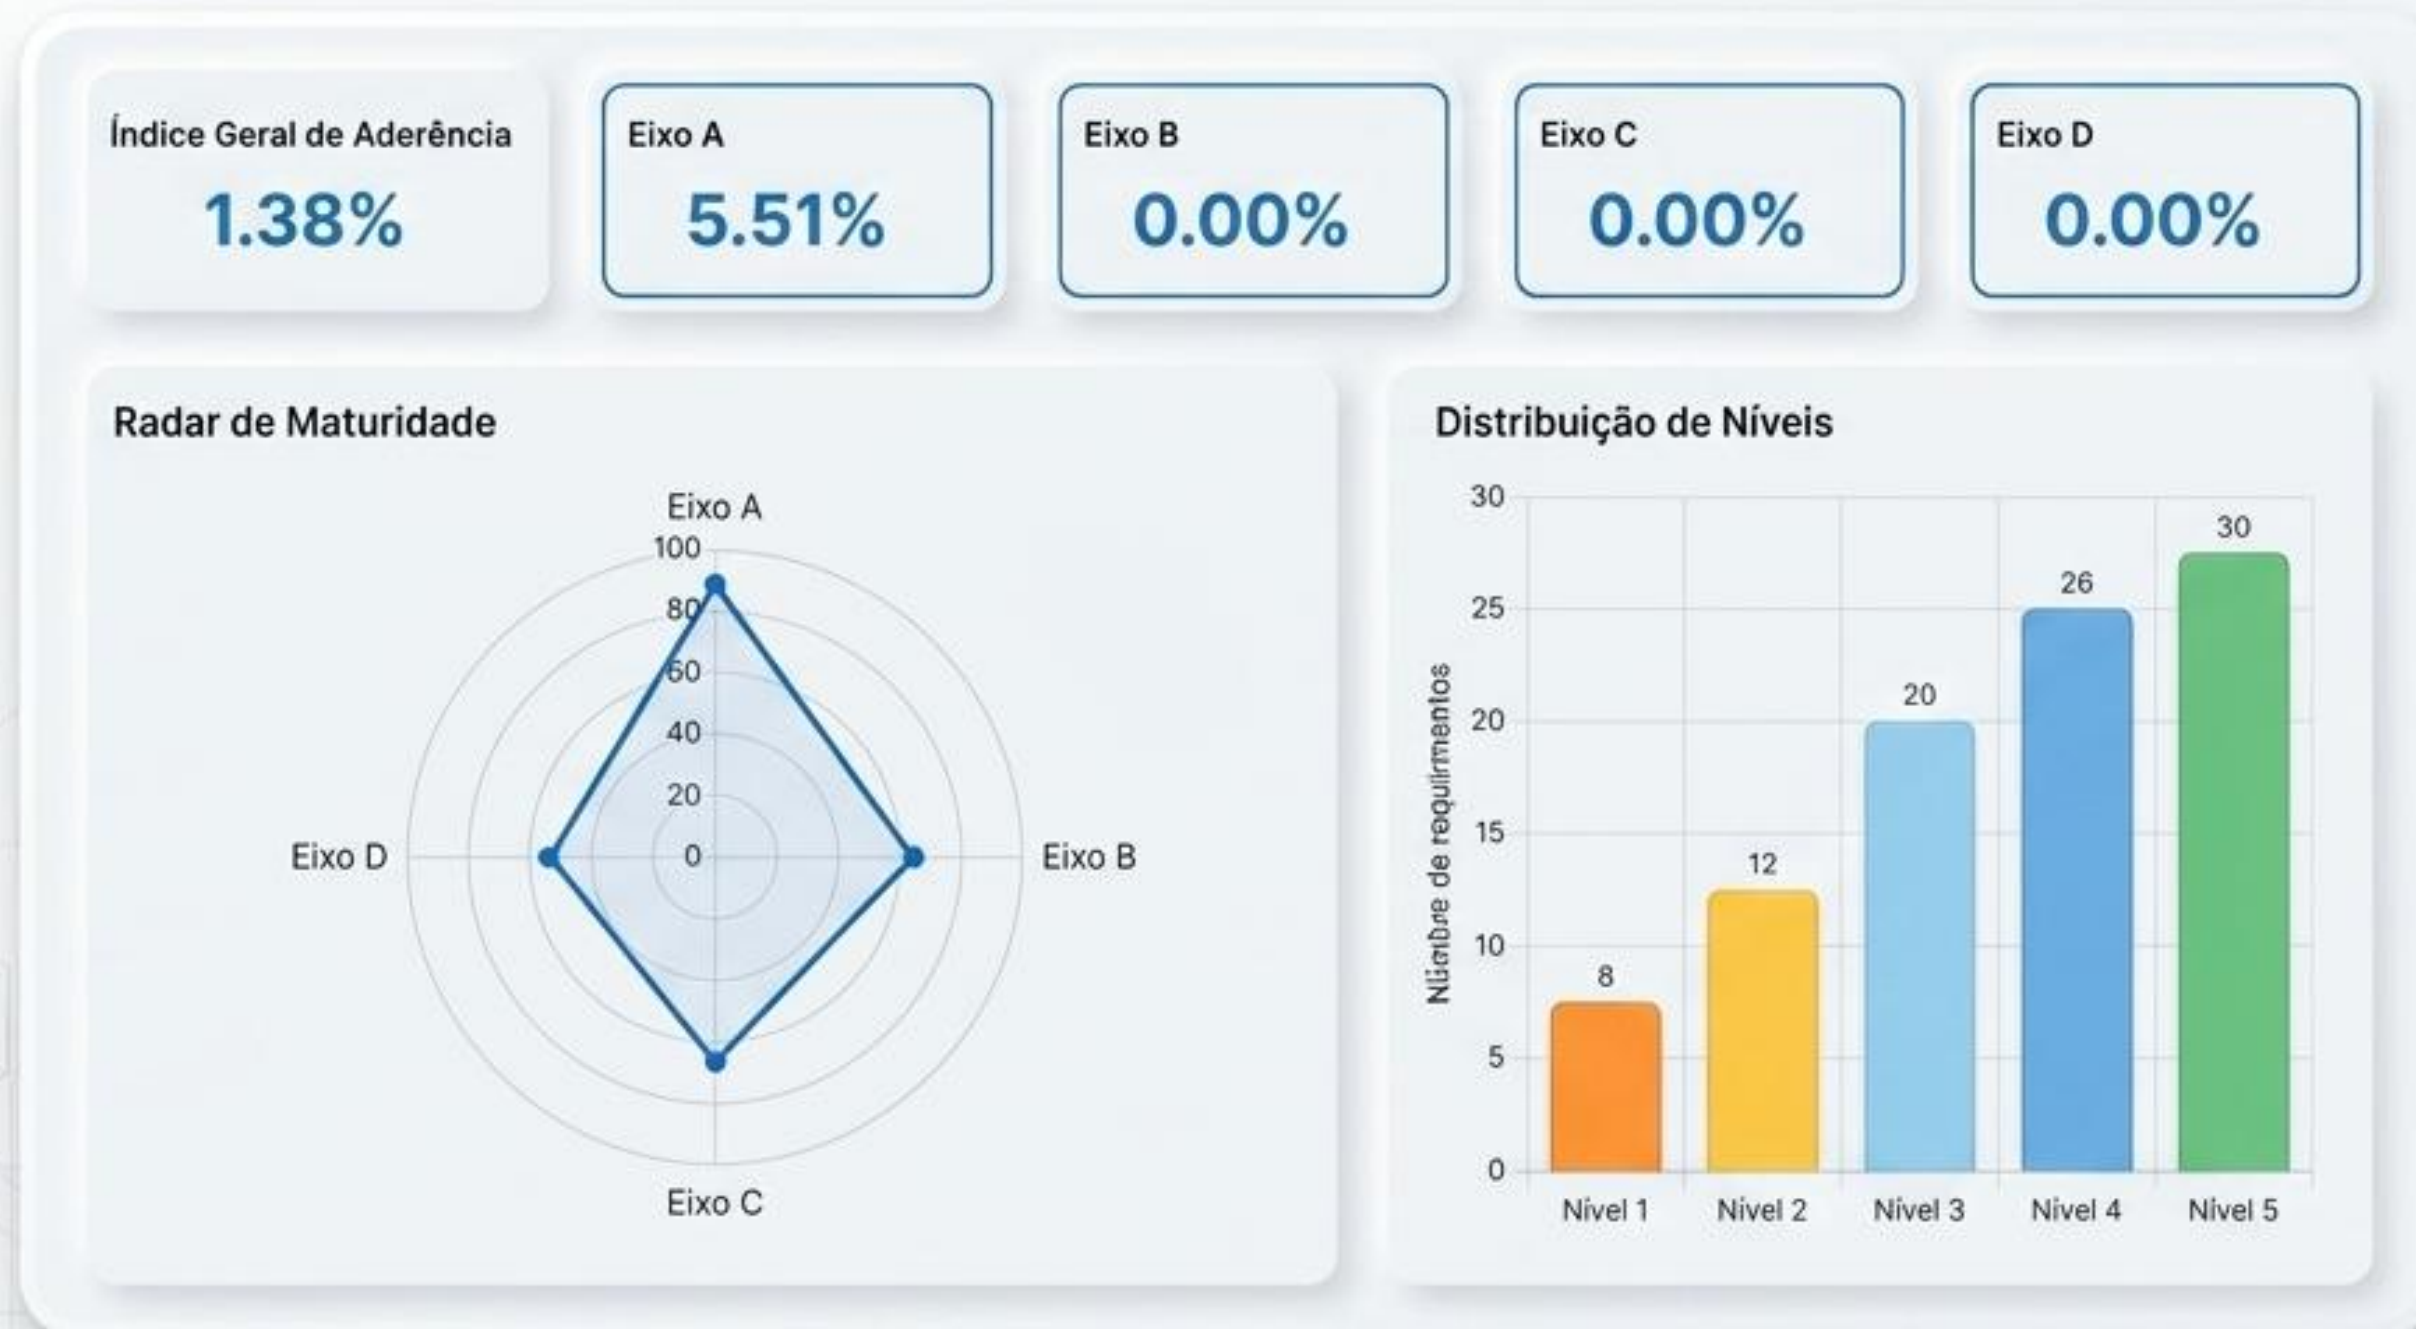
Índice Geral de Aderência
1.38%

Eixo A
5.51%

Eixo B
0.00%

Eixo C
0.00%

Eixo D
0.00%

Radar de Maturidade

Eixo A
100
80
60
40
20
0
Eixo D
Eixo B
Eixo C

Distribuição de Níveis

Número de requirmentos
30
25
20
15
10
5
0
8
12
20
26
30
Nivel 1
Nivel 2
Nivel 3
Nivel 4
Nivel 5